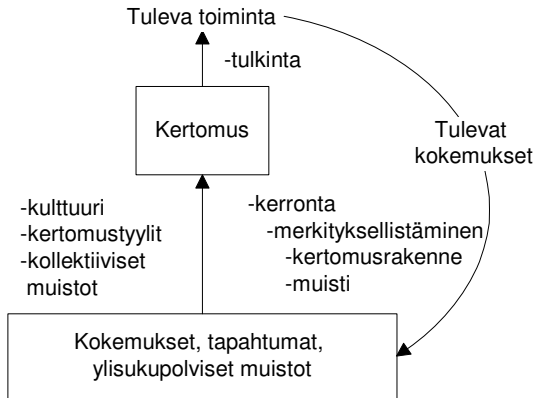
Tuleva toiminta

-tulkinta

Kertomus

Tulevat kokemukset

-kulttuuri
-kertomustyylit
-kollektiiviset muistot

-kerronta
-merkityksellistäminen
-kertomusrakenne
-muisti

Kokemukset, tapahtumat, ylisukupolviset muistot